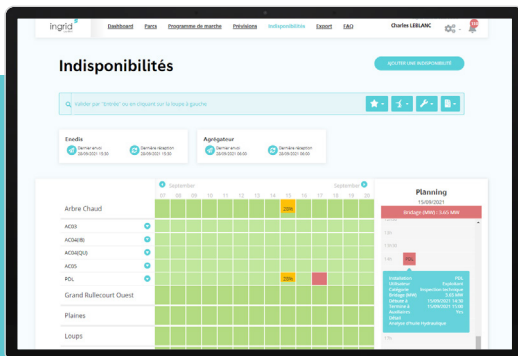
ingrid

Dashboard Parcs Programme de marche Prévisions Indisponibilités Export FAQ

Charles LEBLANC

Indisponibilités

AJOUTER UNE INDISPONIBILITÉ

Valider par "Entrée" ou en cliquant sur la loupe à gauche

Enedis
Dernier envoi 28/09/2021 15:30
Dernière réception 28/09/2021 15:30

Agrégateur
Dernier envoi 28/09/2021 06:00
Dernière réception 28/09/2021 06:00

September

September

07 08 09 10 11 12 13 14 15 16 17 18 19 20

Arbre Chaud

25%

AC03

AC04(B)

AC04(QU)

AC05

PDL

25%

Grand Rullecourt Ouest

Plaines

Loups

Planning

15/09/2021

Bridage (MW) : 3.65 MW

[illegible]

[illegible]

75%

Installation PDL
Utilisateur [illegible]
Catégorie Inspection technique
Bridage (MW) 3,65 MW
Début 15/09/2021 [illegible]
Fin 15/09/2021 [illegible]
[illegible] Yes
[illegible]
Analyse d'huile Hydraulique